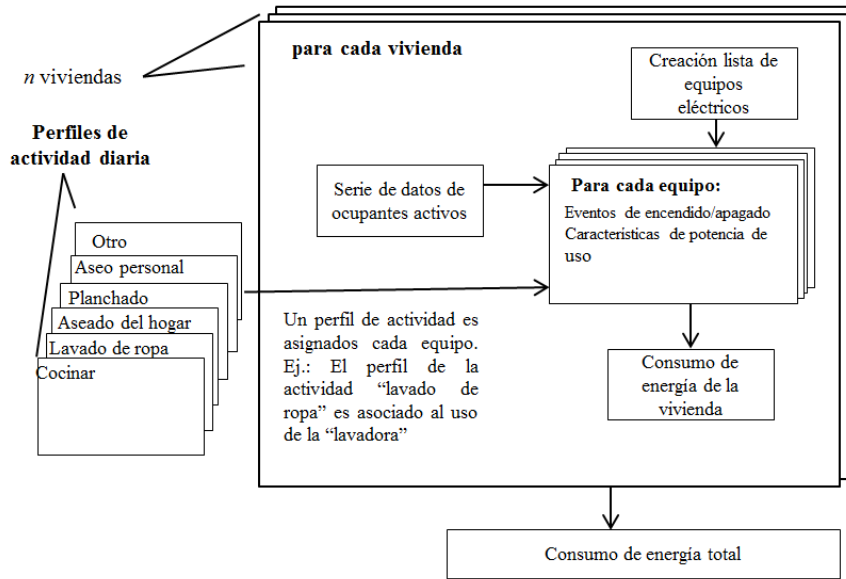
$n$ viviendas

Perfiles de actividad diaria

Otro
Aseo personal
Planchado
Aseado del hogar
Lavado de ropa
Cocinar

para cada vivienda

Creación lista de equipos eléctricos

Serie de datos de ocupantes activos

Para cada equipo:
Eventos de encendido/apagado
Caracteristicas de potencia de uso

Un perfil de actividad es asignados cada equipo. Ej.: El perfil de la actividad "lavado de ropa" es asociado al uso de la "lavadora"

Consumo de energía de la vivienda

Consumo de energía total